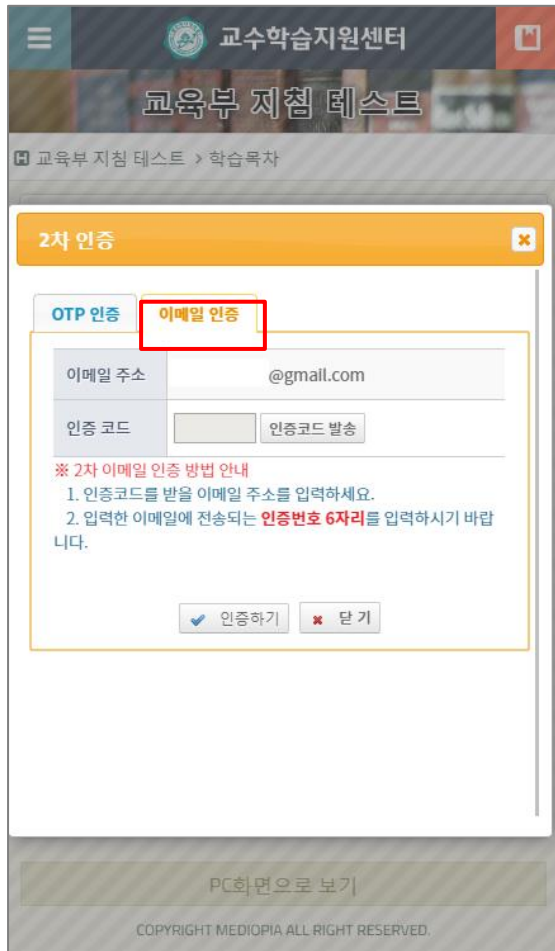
교수학습지원센터

교육부 지침 테스트

교육부 지침 테스트 > 학습목차

2차 인증

OTP 인증 이메일 인증

| 이메일 주소 | @gmail.com |
|---|---|
| 인증 코드 | 인증코드 발송 |

※ 2차 이메일 인증 방법 안내
1. 인증코드를 받을 이메일 주소를 입력하세요.
2. 입력한 이메일에 전송되는 인증번호 6자리를 입력하시기 바랍니다.

인증하기 닫 기

PC화면으로 보기

COPYRIGHT MEDIOPIA ALL RIGHT RESERVED.